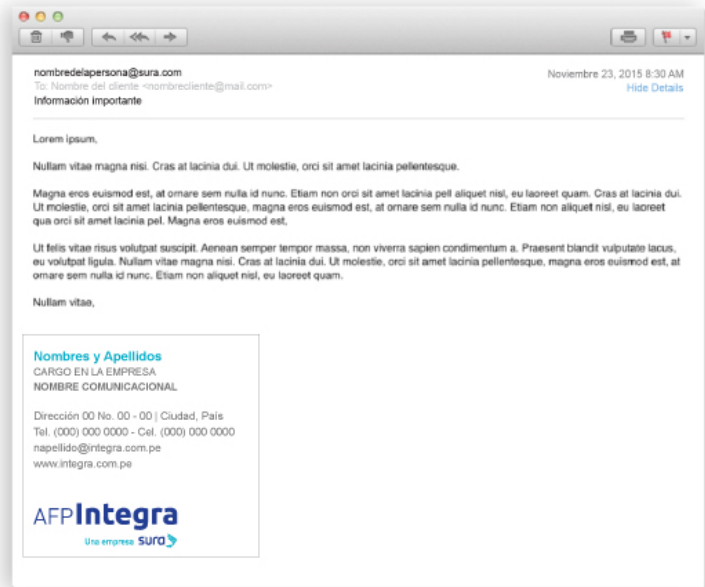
nombredelapersona@sura.com
To: Nombre del cliente <nombrecliente@mail.com>
Información importante

Noviembre 23, 2015 8:30 AM
Hide Details

Lorem ipsum,

Nullam vitae magna nisi. Cras at lacinia dui. Ut molestie, orci sit amet lacinia pellentesque.

Magna eros euismod est, at ornare sem nulla id nunc. Etiam non orci sit amet lacinia pell aliquet nisl, eu laoreet quam. Cras at lacinia dui. Ut molestie, orci sit amet lacinia pellentesque, magna eros euismod est, at ornare sem nulla id nunc. Etiam non aliquet nisl, eu laoreet qua orci sit amet lacinia pel. Magna eros euismod est,

Ut felis vitae risus volutpat suscipit. Aenean semper tempor massa, non viverra sapien condimentum a. Praesent blandit vulputate lacus, eu volutpat ligula. Nullam vitae magna nisi. Cras at lacinia dui. Ut molestie, orci sit amet lacinia pellentesque, magna eros euismod est, at ornare sem nulla id nunc. Etiam non aliquet nisl, eu laoreet quam.

Nullam vitae,

Nombres y Apellidos
CARGO EN LA EMPRESA
NOMBRE COMUNICACIONAL

Dirección 00 No. 00 - 00 | Ciudad, País
Tel. (000) 000 0000 - Cel. (000) 000 0000
napellido@integra.com.pe
www.integra.com.pe

AFPIntegra
Una empresa sura